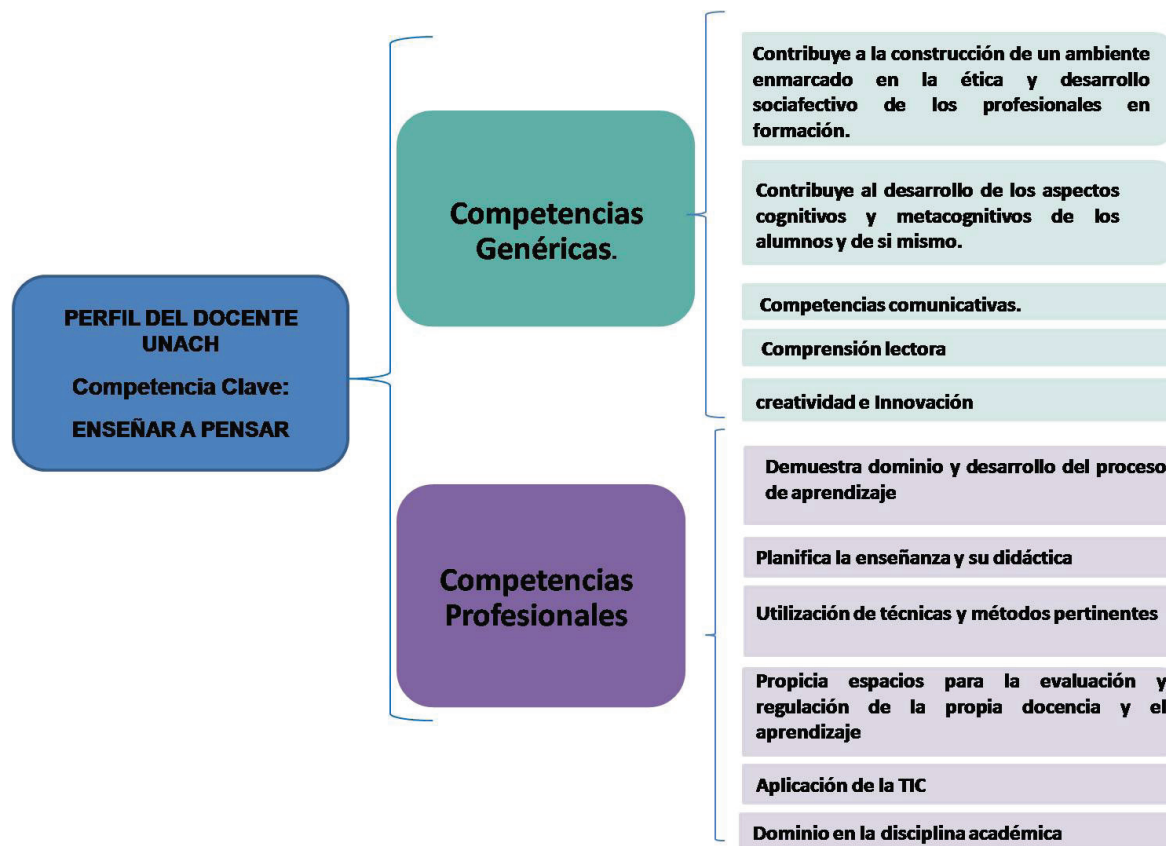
PERFIL DEL DOCENTE UNACH

Competencia Clave:

ENSEÑAR A PENSAR

Competencias Genéricas.

Contribuye a la construcción de un ambiente enmarcado en la ética y desarrollo sociafectivo de los profesionales en formación.

Contribuye al desarrollo de los aspectos cognitivos y metacognitivos de los alumnos y de si mismo.

Competencias comunicativas.

Comprensión lectora

creatividad e Innovación

Competencias Profesionales

Demuestra dominio y desarrollo del proceso de aprendizaje

Planifica la enseñanza y su didáctica

Utilización de técnicas y métodos pertinentes

Propicia espacios para la evaluación y regulación de la propia docencia y el aprendizaje

Aplicación de la TIC

Dominio en la disciplina académica